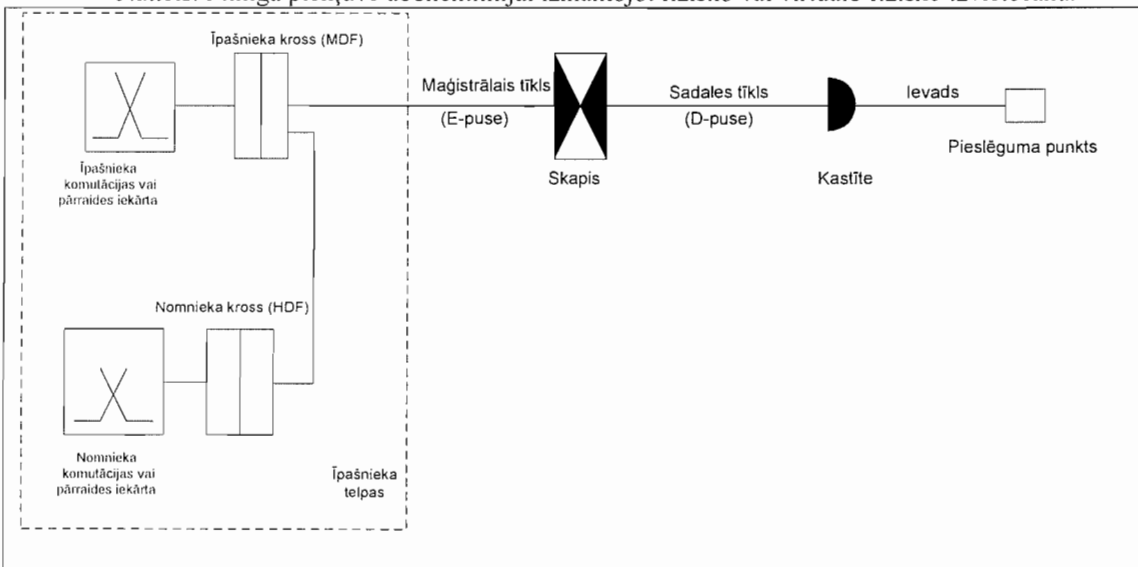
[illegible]

Īpašnieka kross (MDF)

Īpašnieka komutācijas vai pārraides iekārta

Nomnieka kross (HDF)

Nomnieka komutācijas vai pārraides iekārta

Īpašnieka telpas

Maģistrālais tīkls

(E-puse)

Skapis

Sadales tīkls

(D-puse)

Kastīte

Ievads

Pieslēguma punkts